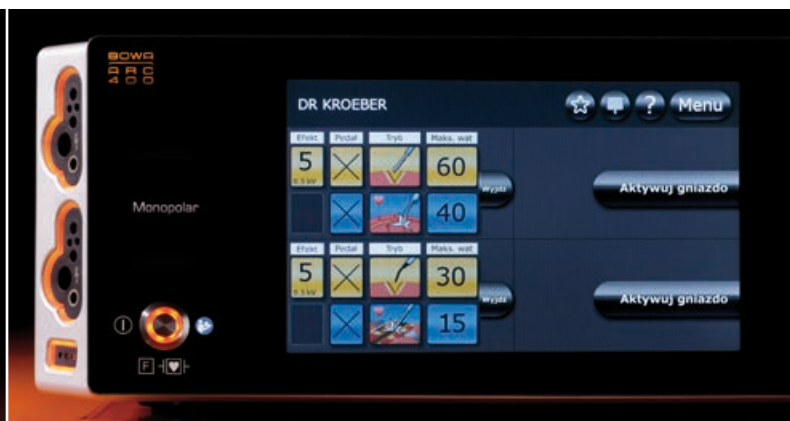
BOWA
ARC
400

Monopolar

DR KROEBER

Menu

| Efekt | Pedał | Tryb | Maks. wat |
|---|---|---|---|
| 5 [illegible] | | | 60 |
| | | | 40 |

Wyjdź

Aktywuj gniazdo

| Efekt | Pedał | Tryb | Maks. wat |
|---|---|---|---|
| 5 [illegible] | | | 30 |
| | | | 15 |

Wyjdź

Aktywuj gniazdo

F